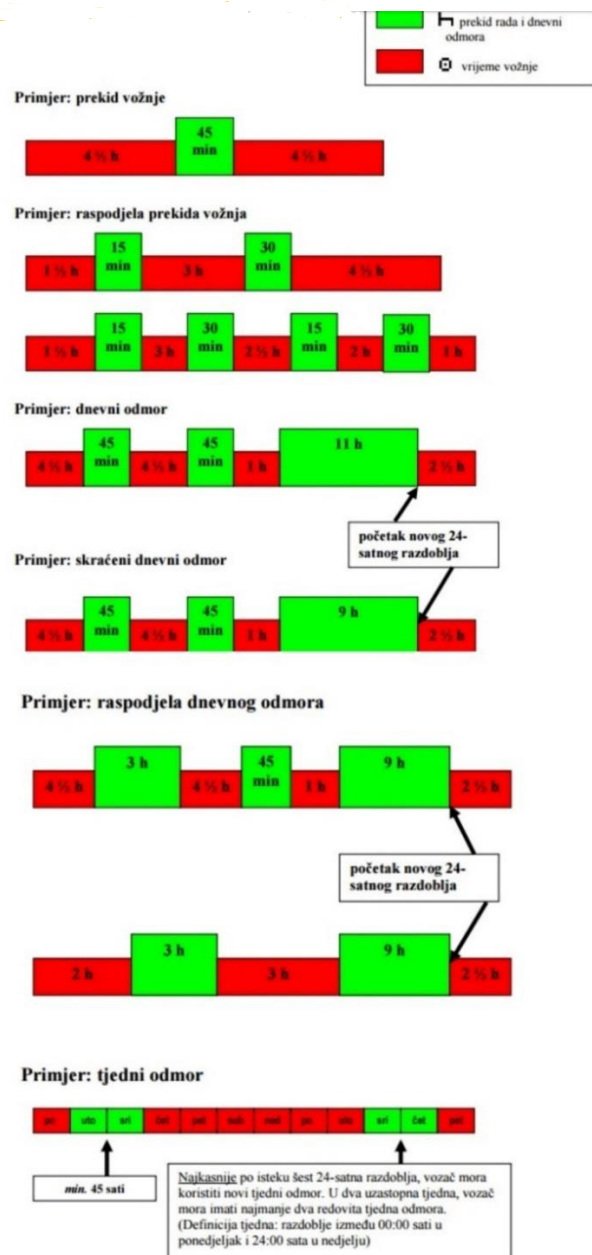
prekid rada i dnevni odmora

vrijeme vožnje

Primjer: prekid vožnje

4 ½ h | 45 min | 4 ½ h

Primjer: raspodjela prekida vožnja

1 ½ h | 15 min | 3 h | 30 min | 4 ½ h

1 ½ h | 15 min | 3 h | 30 min | 2 ½ h | 15 min | 2 h | 30 min | 1 h

Primjer: dnevni odmor

4 ½ h | 45 min | 4 ½ h | 45 min | 1 h | 11 h | 2 ½ h

početak novog 24-satnog razdoblja

Primjer: skraćeni dnevni odmor

4 ½ h | 45 min | 4 ½ h | 45 min | 1 h | 9 h | 2 ½ h

Primjer: raspodjela dnevnog odmora

4 ½ h | 3 h | 4 ½ h | 45 min | 1 h | 9 h | 2 ½ h

početak novog 24-satnog razdoblja

2 h | 3 h | 3 h | 9 h | 2 ½ h

Primjer: tjedni odmor

pon | uto | sri | čet | pet | sub | ned | po | uto | sri | čet | pet

min. 45 sati

Najkasnije po isteku šest 24-satna razdoblja, vozač mora koristiti novi tjedni odmor. U dva uzastopna tjedna, vozač mora imati najmanje dva redovita tjedna odmora. (Definicija tjedna: razdoblje između 00:00 sati u ponedjeljak i 24:00 sata u nedjelju)